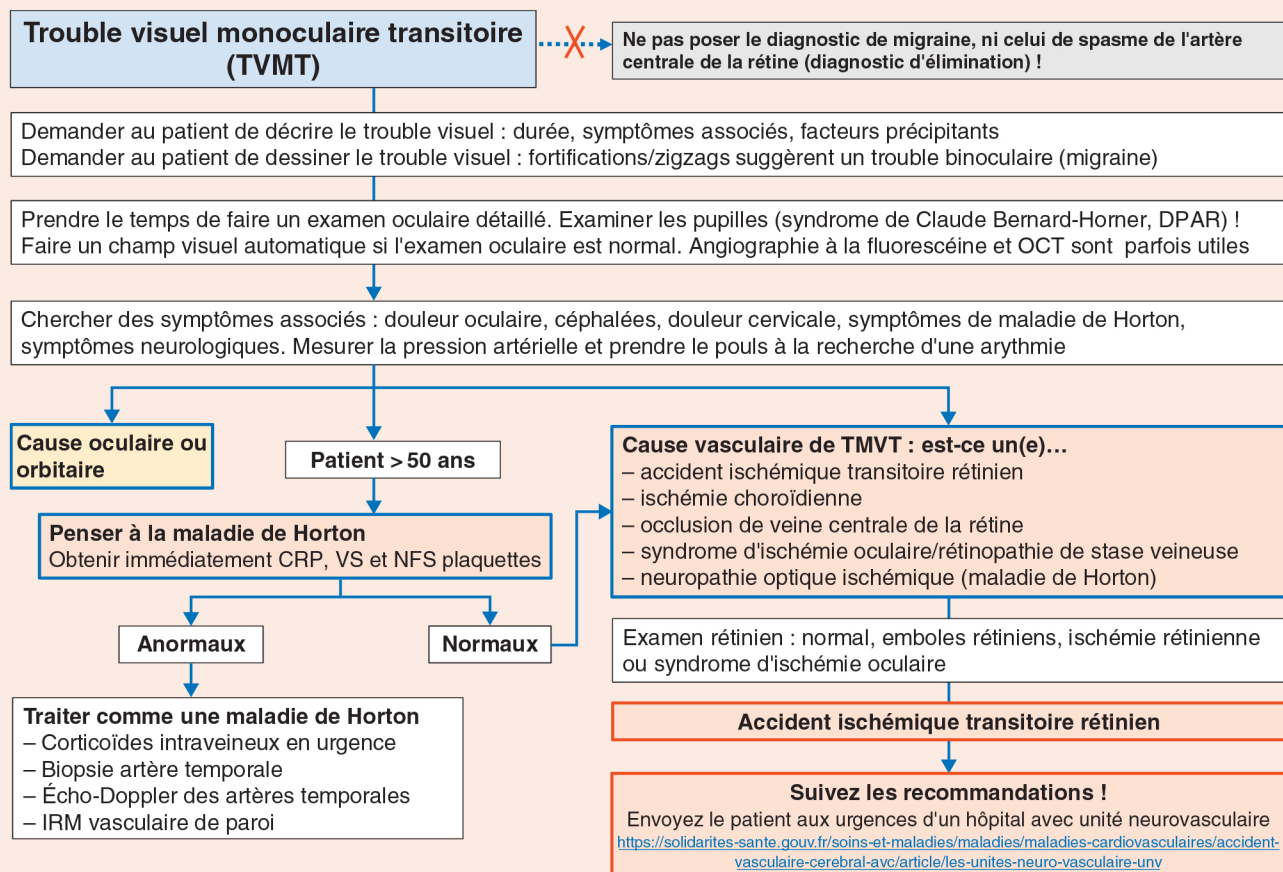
Trouble visuel monoculaire transitoire (TVMT)

Ne pas poser le diagnostic de migraine, ni celui de spasme de l'artère centrale de la rétine (diagnostic d'élimination) !

Demander au patient de décrire le trouble visuel : durée, symptômes associés, facteurs précipitants
Demander au patient de dessiner le trouble visuel : fortifications/zigzags suggèrent un trouble binoculaire (migraine)

Prendre le temps de faire un examen oculaire détaillé. Examiner les pupilles (syndrome de Claude Bernard-Horner, DPAR) !
Faire un champ visuel automatique si l'examen oculaire est normal. Angiographie à la fluorescéine et OCT sont parfois utiles

Chercher des symptômes associés : douleur oculaire, céphalées, douleur cervicale, symptômes de maladie de Horton, symptômes neurologiques. Mesurer la pression artérielle et prendre le pouls à la recherche d'une arythmie

Cause oculaire ou orbitaire

Patient > 50 ans

Penser à la maladie de Horton
Obtenir immédiatement CRP, VS et NFS plaquettes

Anormaux

Normaux

Traiter comme une maladie de Horton
– Corticoïdes intraveineux en urgence
– Biopsie artère temporale
– Écho-Doppler des artères temporales
– IRM vasculaire de paroi

Cause vasculaire de TMVT : est-ce un(e)…
– accident ischémique transitoire rétinien
– ischémie choroïdienne
– occlusion de veine centrale de la rétine
– syndrome d'ischémie oculaire/rétinopathie de stase veineuse
– neuropathie optique ischémique (maladie de Horton)

Examen rétinien : normal, emboles rétiniens, ischémie rétinienne ou syndrome d'ischémie oculaire

Accident ischémique transitoire rétinien

Suivez les recommandations !
Envoyez le patient aux urgences d'un hôpital avec unité neurovasculaire
https://solidarites-sante.gouv.fr/soins-et-maladies/maladies/maladies-cardiovasculaires/accident-vasculaire-cerebral-avc/article/les-unites-neuro-vasculaire-unv